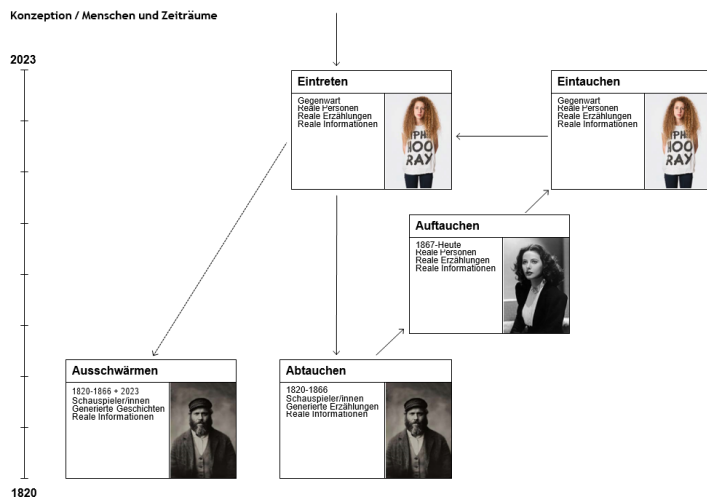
Konzeption / Menschen und Zeiträume

2023

Eintreten

Gegenwart
Reale Personen
Reale Erzählungen
Reale Informationen

IPH
HOO
RAY

Eintauchen

Gegenwart
Reale Personen
Reale Erzählungen
Reale Informationen

IPH
HOO
RAY

Auftauchen

1867-Heute
Reale Personen
Reale Erzählungen
Reale Informationen

Ausschwärmen

1820-1866 + 2023
Schauspieler/innen
Generierte Geschichten
Reale Informationen

Abtauchen

1820-1866
Schauspieler/innen
Generierte Erzählungen
Reale Informationen

1820